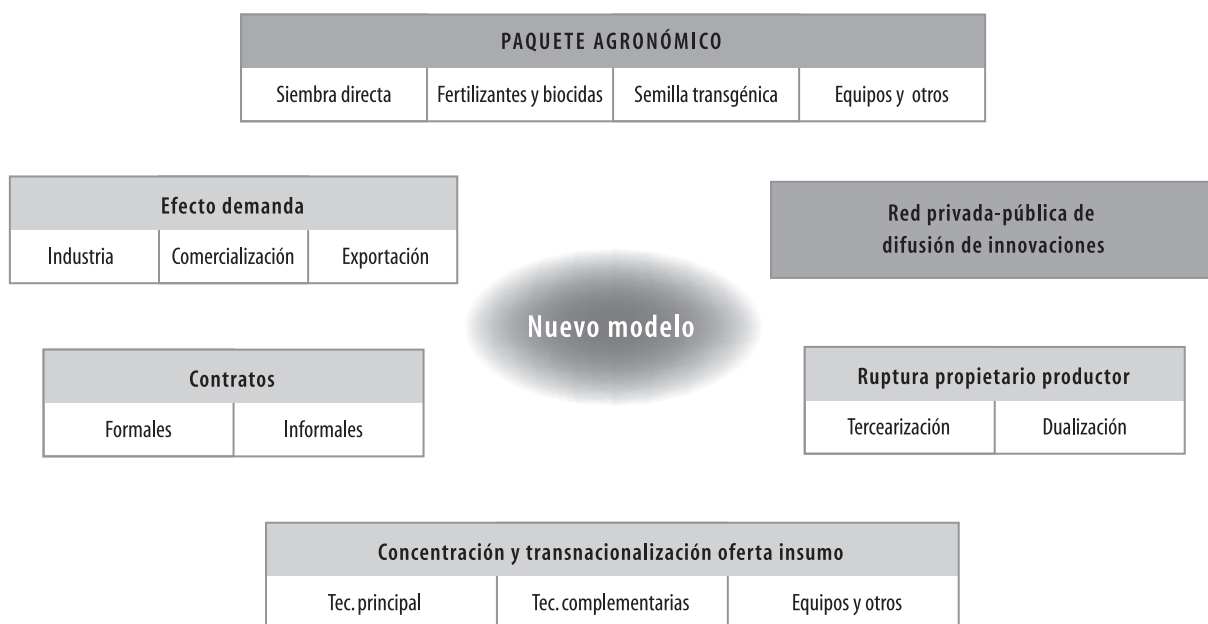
| PAQUETE AGRONÓMICO | | | |
|---|---|---|---|
| Siembra directa | Fertilizantes y biocidas | Semilla transgénica | Equipos y otros |

| Efecto demanda | | |
|---|---|---|
| Industria | Comercialización | Exportación |

Red privada-pública de difusión de innovaciones

Nuevo modelo

| Contratos | |
|---|---|
| Formales | Informales |

| Ruptura propietario productor | |
|---|---|
| Tercearización | Dualización |

| Concentración y transnacionalización oferta insumo | | |
|---|---|---|
| Tec. principal | Tec. complementarias | Equipos y otros |